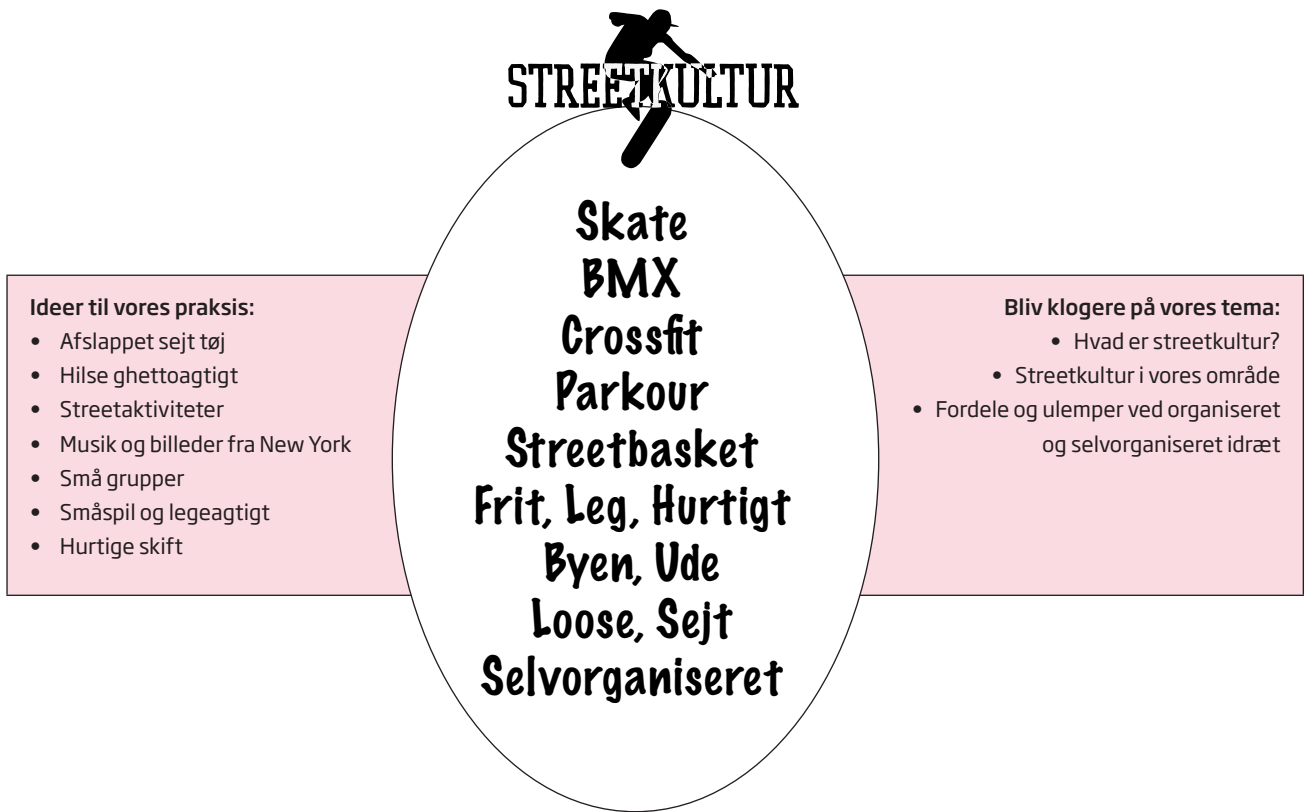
STREETKULTUR

Skate
BMX
Crossfit
Parkour
Streetbasket
Frit, Leg, Hurtigt
Byen, Ude
Loose, Sejt
Selvorganiseret

Ideer til vores praksis:
- Afslappet sejt tøj
- Hilse ghettoagtigt
- Streetaktiviteter
- Musik og billeder fra New York
- Små grupper
- Småspil og legeagtigt
- Hurtige skift

Bliv klogere på vores tema:
- Hvad er streetkultur?
- Streetkultur i vores område
- Fordele og ulemper ved organiseret og selvorganiseret idræt